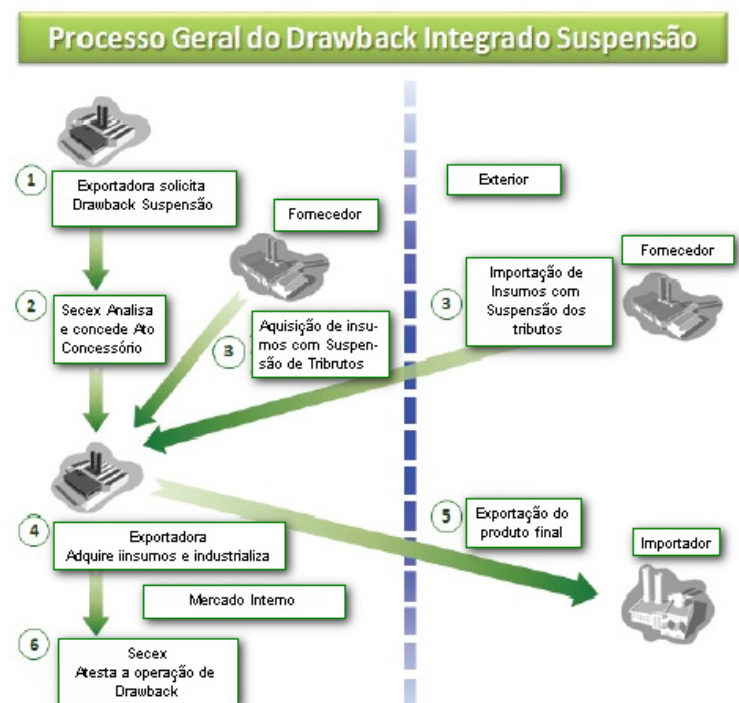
Processo Geral do Drawback Integrado Suspensão

1 Exportadora solicita Drawback Suspensão

Fornecedor

Exterior

Fornecedor

2 Secex Analisa e concede Ato Concessório

3 Aquisição de insumos com Suspensão de Tributos

3 Importação de Insumos com Suspensão dos tributos

4 Exportadora Adquire iinsumos e industrializa

5 Exportação do produto final

Importador

Mercado Interno

6 Secex Atesta a operação de Drawback